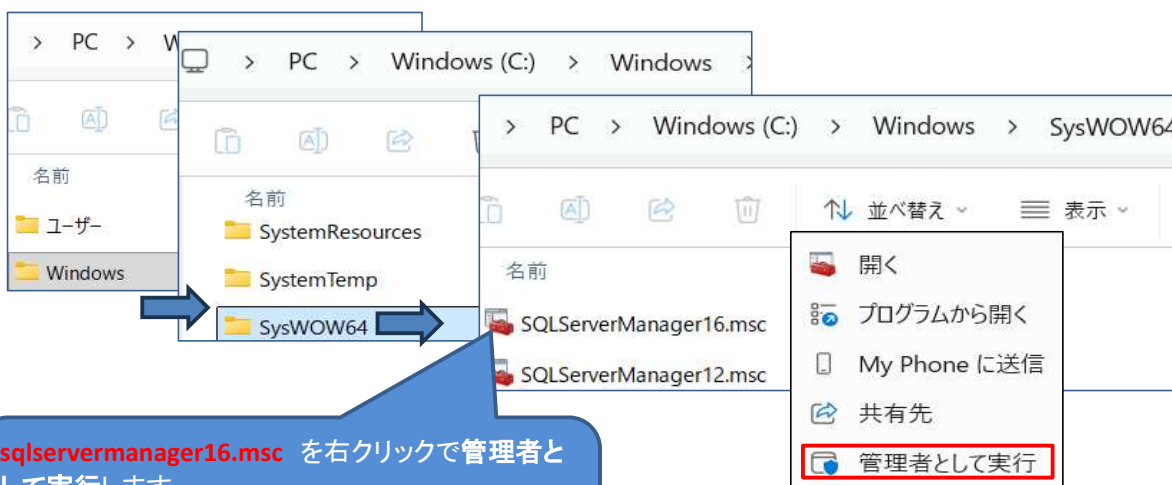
> PC > W

名前

ユーザー

Windows

> PC > Windows (C:) > Windows >

名前

SystemResources

SystemTemp

SysWOW64

> PC > Windows (C:) > Windows > SysWOW64

並べ替え 表示

名前

SQLServerManager16.msc

SQLServerManager12.msc

開く

プログラムから開く

My Phone に送信

共有先

管理者として実行

sqlservermanager16.msc を右クリックで管理者と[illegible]